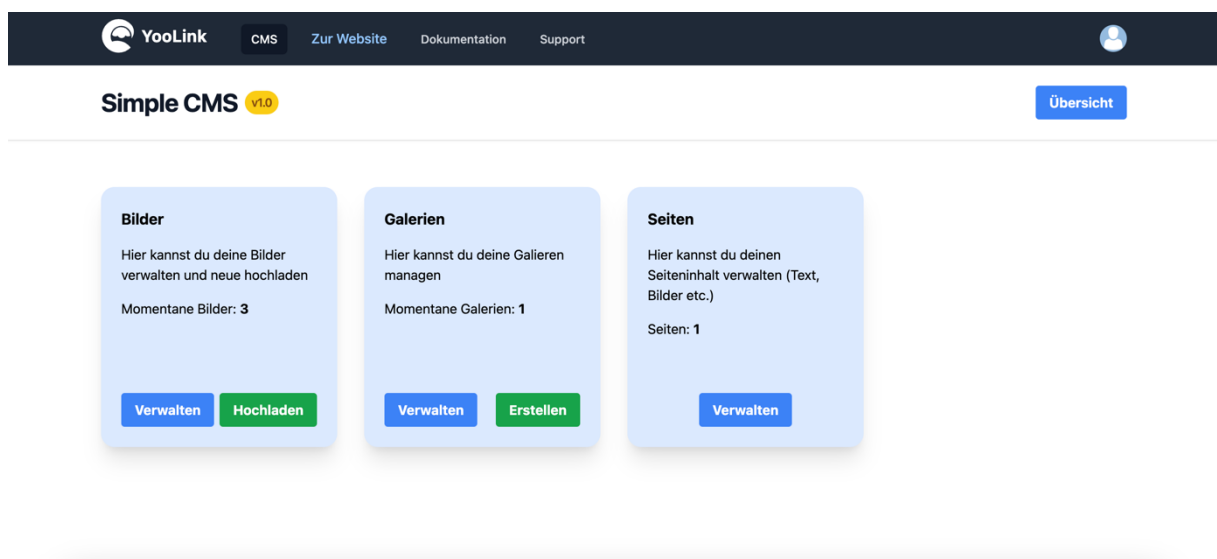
YooLink CMS Zur Website Dokumentation Support

Simple CMS v1.0

Übersicht

Bilder

Hier kannst du deine Bilder verwalten und neue hochladen

Momentane Bilder: **3**

Verwalten Hochladen

Galerien

Hier kannst du deine Galieren managen

Momentane Galerien: **1**

Verwalten Erstellen

Seiten

Hier kannst du deinen Seiteninhalt verwalten (Text, Bilder etc.)

Seiten: **1**

Verwalten